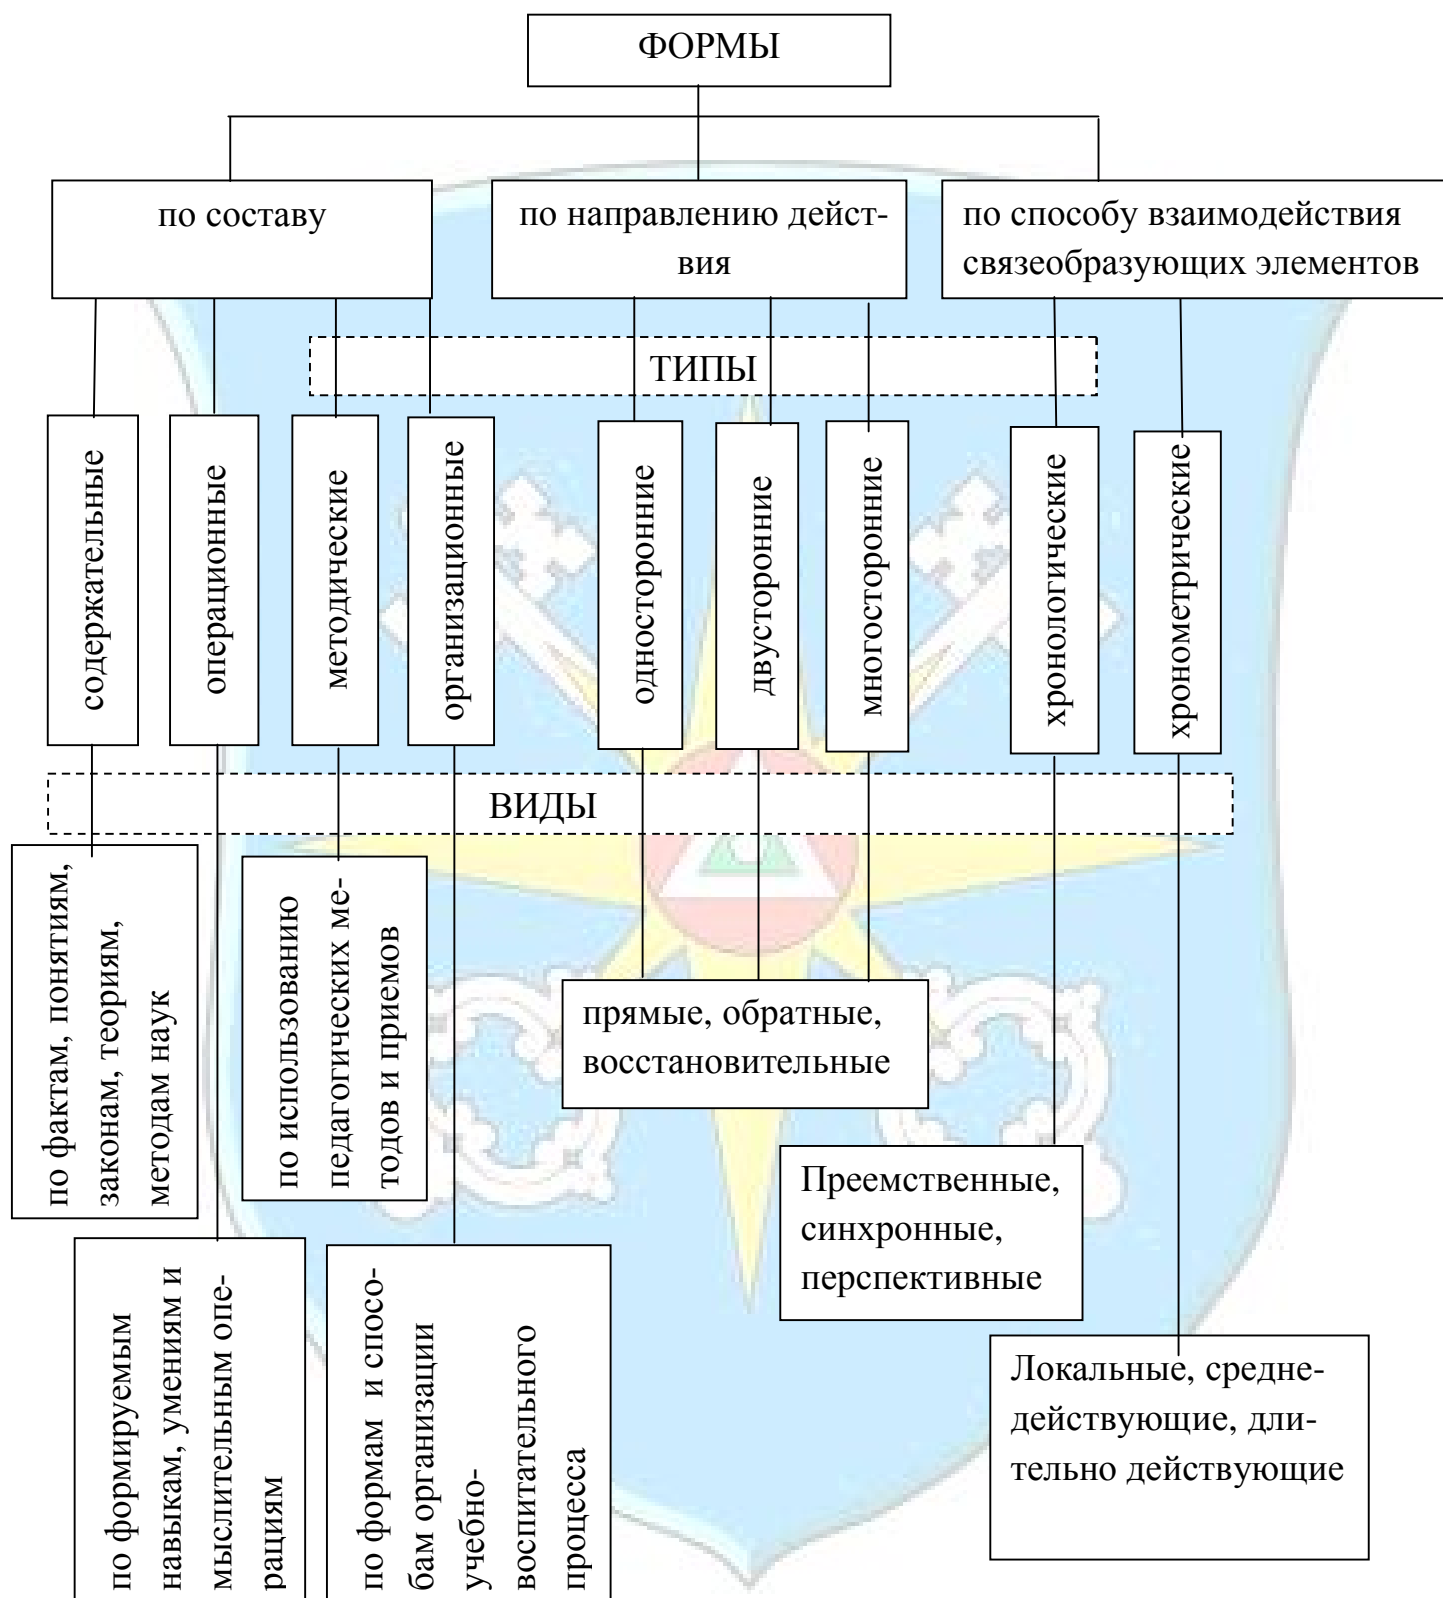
ФОРМЫ

по составу

по направлению действия

по способу взаимодействия связеобразующих элементов

ТИПЫ

содержательные

операционные

методические

организационные

односторонние

двусторонние

многосторонние

хронологические

хронометрические

ВИДЫ

по фактам, понятиям, законам, теориям, методам наук

по использованию педагогических методов и приемов

прямые, обратные, восстановительные

Преемственные, синхронные, перспективные

по формируемым навыкам, умениям и мыслительным операциям

по формам и способам организации учебно-воспитательного процесса

Локальные, среднедействующие, длительно действующие